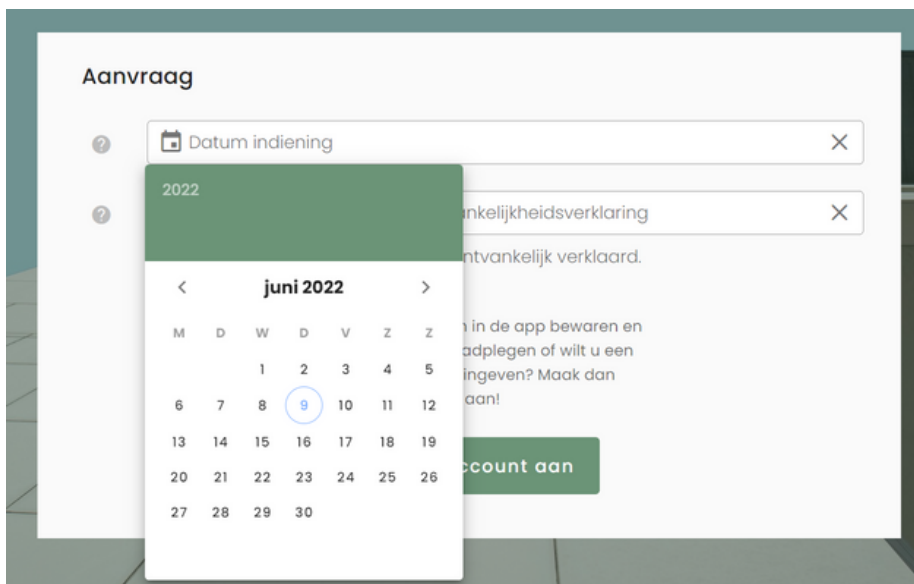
Aanvraag

Datum indiening ×

2022

nkelijkheidsverklaring ×

ntvankelijk verklaard.

‹ juni 2022 ›

| M | D | W | D | V | Z | Z |
|---|---|---|---|---|---|---|
| | | 1 | 2 | 3 | 4 | 5 |
| 6 | 7 | 8 | 9 | 10 | 11 | 12 |
| 13 | 14 | 15 | 16 | 17 | 18 | 19 |
| 20 | 21 | 22 | 23 | 24 | 25 | 26 |
| 27 | 28 | 29 | 30 | | | |

n in de app bewaren en adplegen of wilt u een ingeven? Maak dan aan!

ccount aan